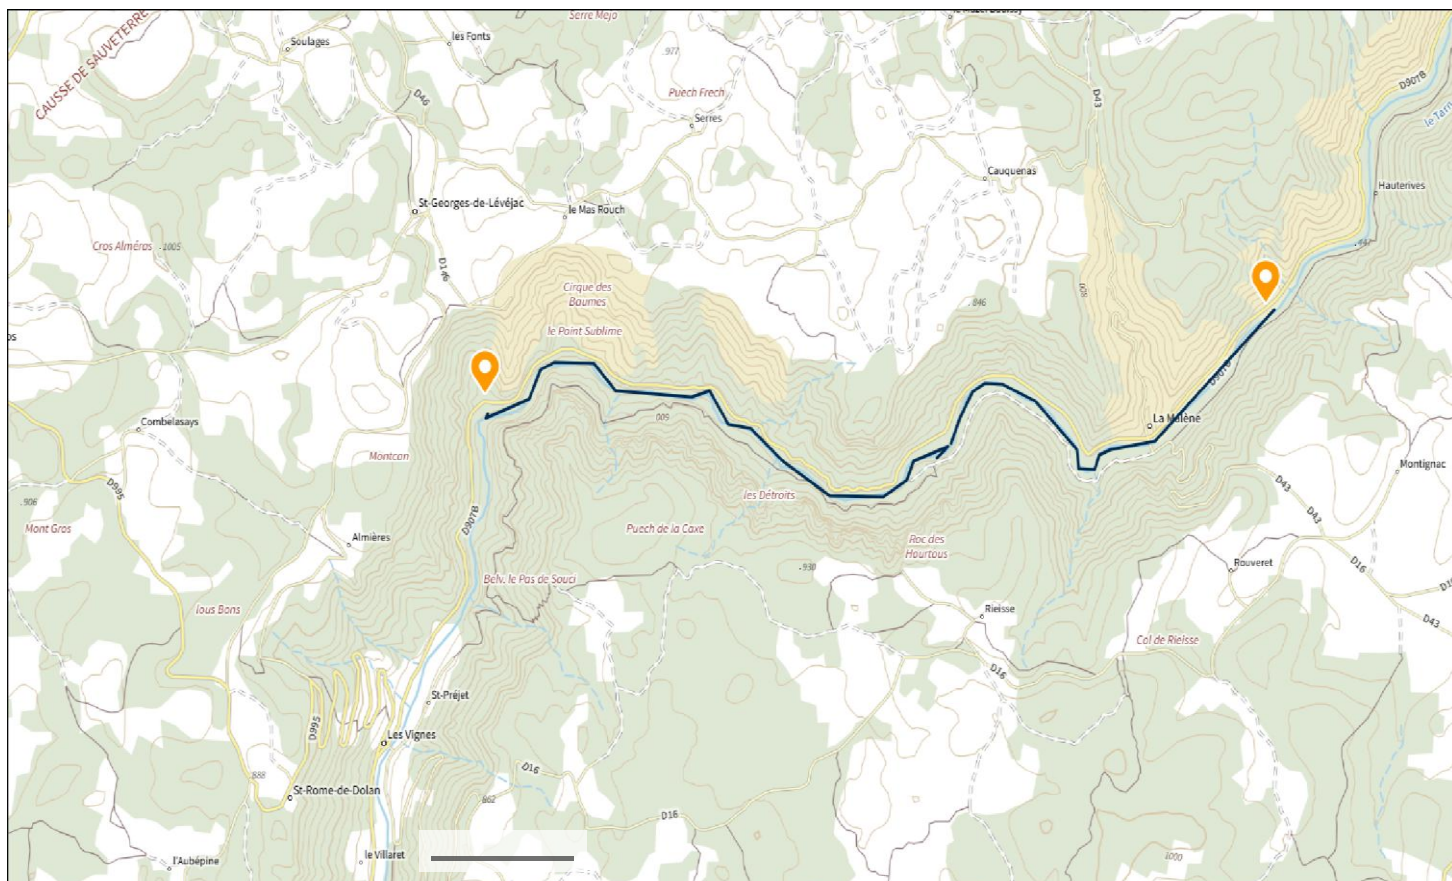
Serre Mejo

CAUSSE DE SAUVETERRE

Soulages

les Fonts

977

Puech Frech

Serres

D46

D43

Cauquenas

D907B

le Tarn

Hauterives

St-Georges-de-Lévéjac

le Mas Rouch

Cros Alméras

1005

D16

Cirque des Baumes

le Point Sublime

846

D08

447

La Malène

D907B

Combelasays

909

Montcan

906

D995

Les Détroits

D43

Montignac

Mont Gros

Almières

Puech de la Caxe

Roc des Hourtous

D43

D16

Rouveret

D907B

Belv. le Pas de Souci

930

Ious Bons

Rieisse

D43

D16

Col de Rieisse

St-Préjet

D995

Les Vignes

888

D16

St-Rome-de-Dolan

862

D16

l'Aubépine

le Villaret

1000